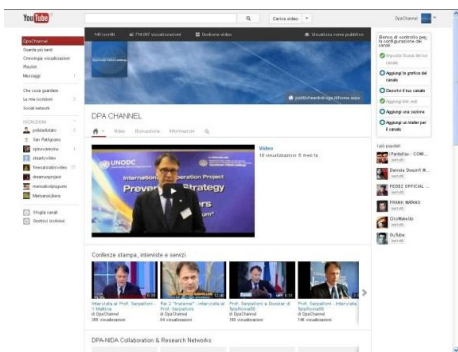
YouTube

Cerca video

DpaChannel

DpaChannel
Guarda più tardi
Cronologia visualizzazioni
Playlist
Messaggi

Che cosa guardare
Le mie iscrizioni
Social network

ISCRIZIONI
poliziadistato
Tutti Palegiano
cpdacademia
dasaiyvideo
Trevcontroivideo
dreamayproject
manualedrugagnn
Mainandplans

Sfoglia canali
Gestisci iscrizioni

140 iscritti
719307 visualizzazioni
Gestione video
Visualizza come pubblico

Blocco di controllo per la configurazione del canale

Iscriviti Social del canale
Aggiungi la grafica del canale
Descrivi il tuo canale
Aggiungi link web
Aggiungi una sezione
Aggiungi un trailer per il canale

politicheantidroga.it/home.aspx

DPA CHANNEL

Video Discussione Informazioni

UNODC
International Strategy
Prevention Strategy

Video
10 visualizzazioni 8 mesi fa

I più popolari
Parlottac - COM...
Dennis Sewell R...
REDDIT OFFICIAL ...
FRANK MIRACL
CircMakita
SciTube

Conferenze stampa, interviste e servizi

Intervista al Prof. Serpelloni 1 Italiano
di DpaChannel
205 visualizzazioni

Parte 2 "Incontro" intervista al Prof. Serpelloni
di DpaChannel
64 visualizzazioni

Prof. Serpelloni a Dossier di Spielbonetti
di DpaChannel
166 visualizzazioni

Prof. Serpelloni - Intervista
di DpaChannel
188 visualizzazioni

DPA-NIDA Collaboration & Research Networks